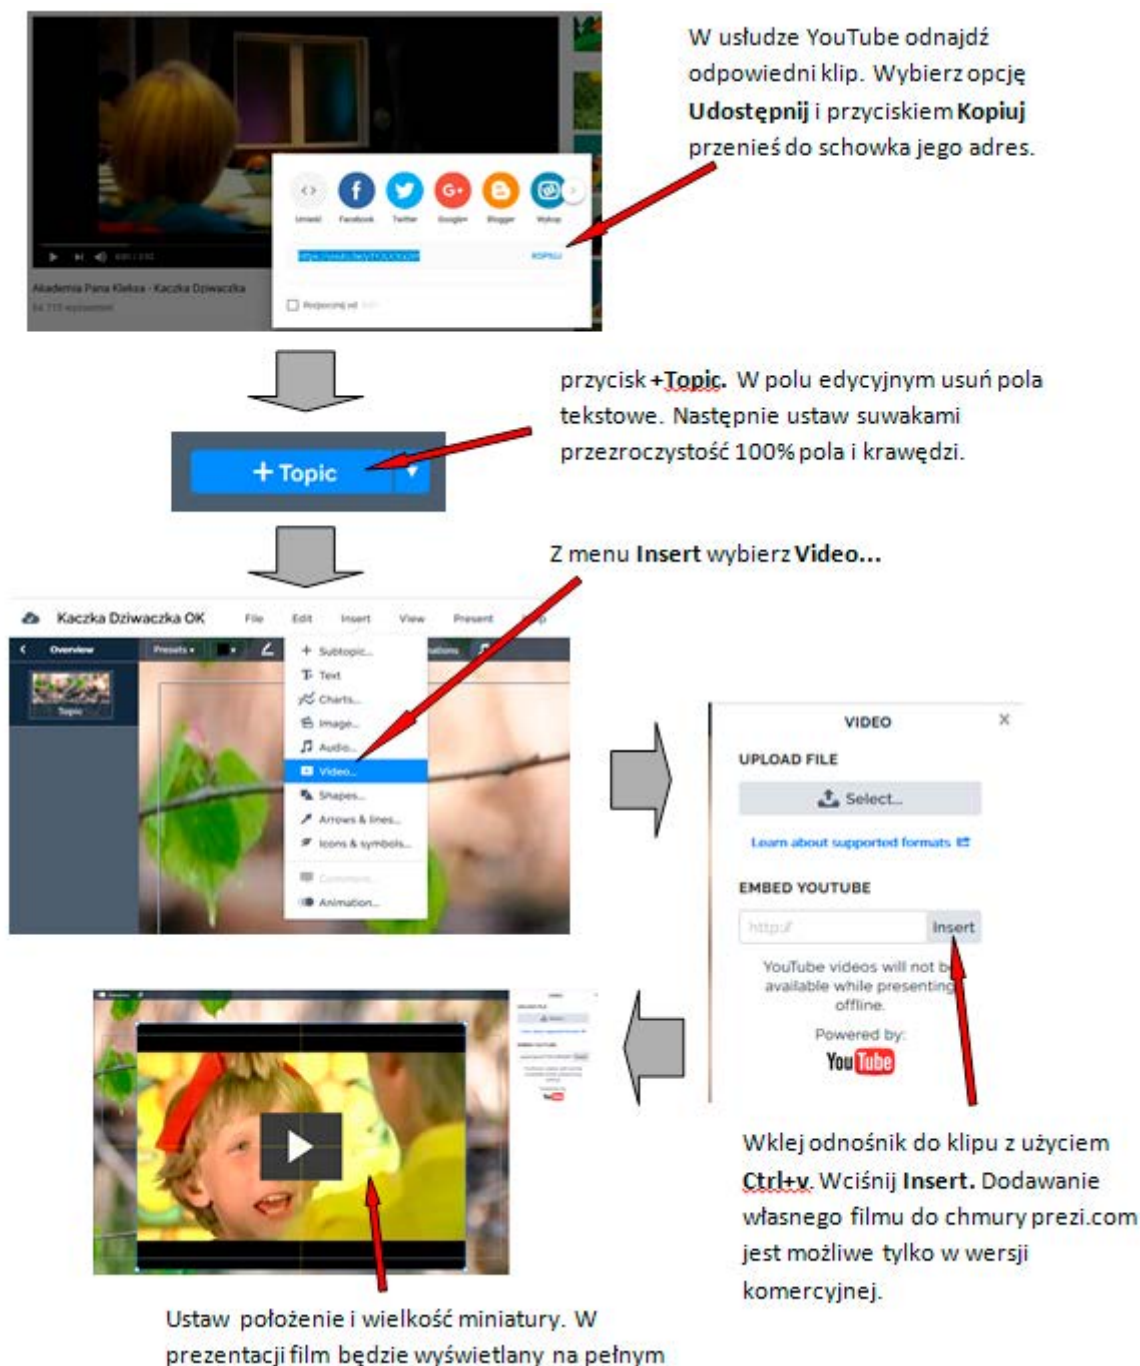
W usłudze YouTube odnajdź odpowiedni klip. Wybierz opcję **Udostępnij** i przyciskiem **Kopiuj** przenieś do schowka jego adres.

Umieść Facebook Twitter Google+ Blogger Wykop

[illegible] KOPIUJ

Akademia Pana Kleksa - Kaczka Dziwaczka

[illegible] wyświetleń

Rozpocznij od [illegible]

przycisk **+Topic.** W polu edycyjnym usuń pola tekstowe. Następnie ustaw suwakami przezroczystość 100% pola i krawędzi.

+ Topic

Z menu **Insert** wybierz **Video...**

Kaczka Dziwaczka OK File Edit Insert View Present Help

Overview Presets

Topic

+ Subtopic...
Text
Charts...
Image...
Audio...
Video...
Shapes...
Arrows & lines...
Icons & symbols...
Comment...
Animation...

VIDEO
UPLOAD FILE
Select...
Learn about supported formats
EMBED YOUTUBE
http://
Insert
YouTube videos will not be available while presenting offline.
Powered by:
YouTube

Wklej odnośnik do klipu z użyciem **Ctrl+v**. Wciśnij **Insert.** Dodawanie własnego filmu do chmury prezi.com jest możliwe tylko w wersji komercyjnej.

Ustaw położenie i wielkość miniatury. W prezentacji film będzie wyświetlany na pełnym